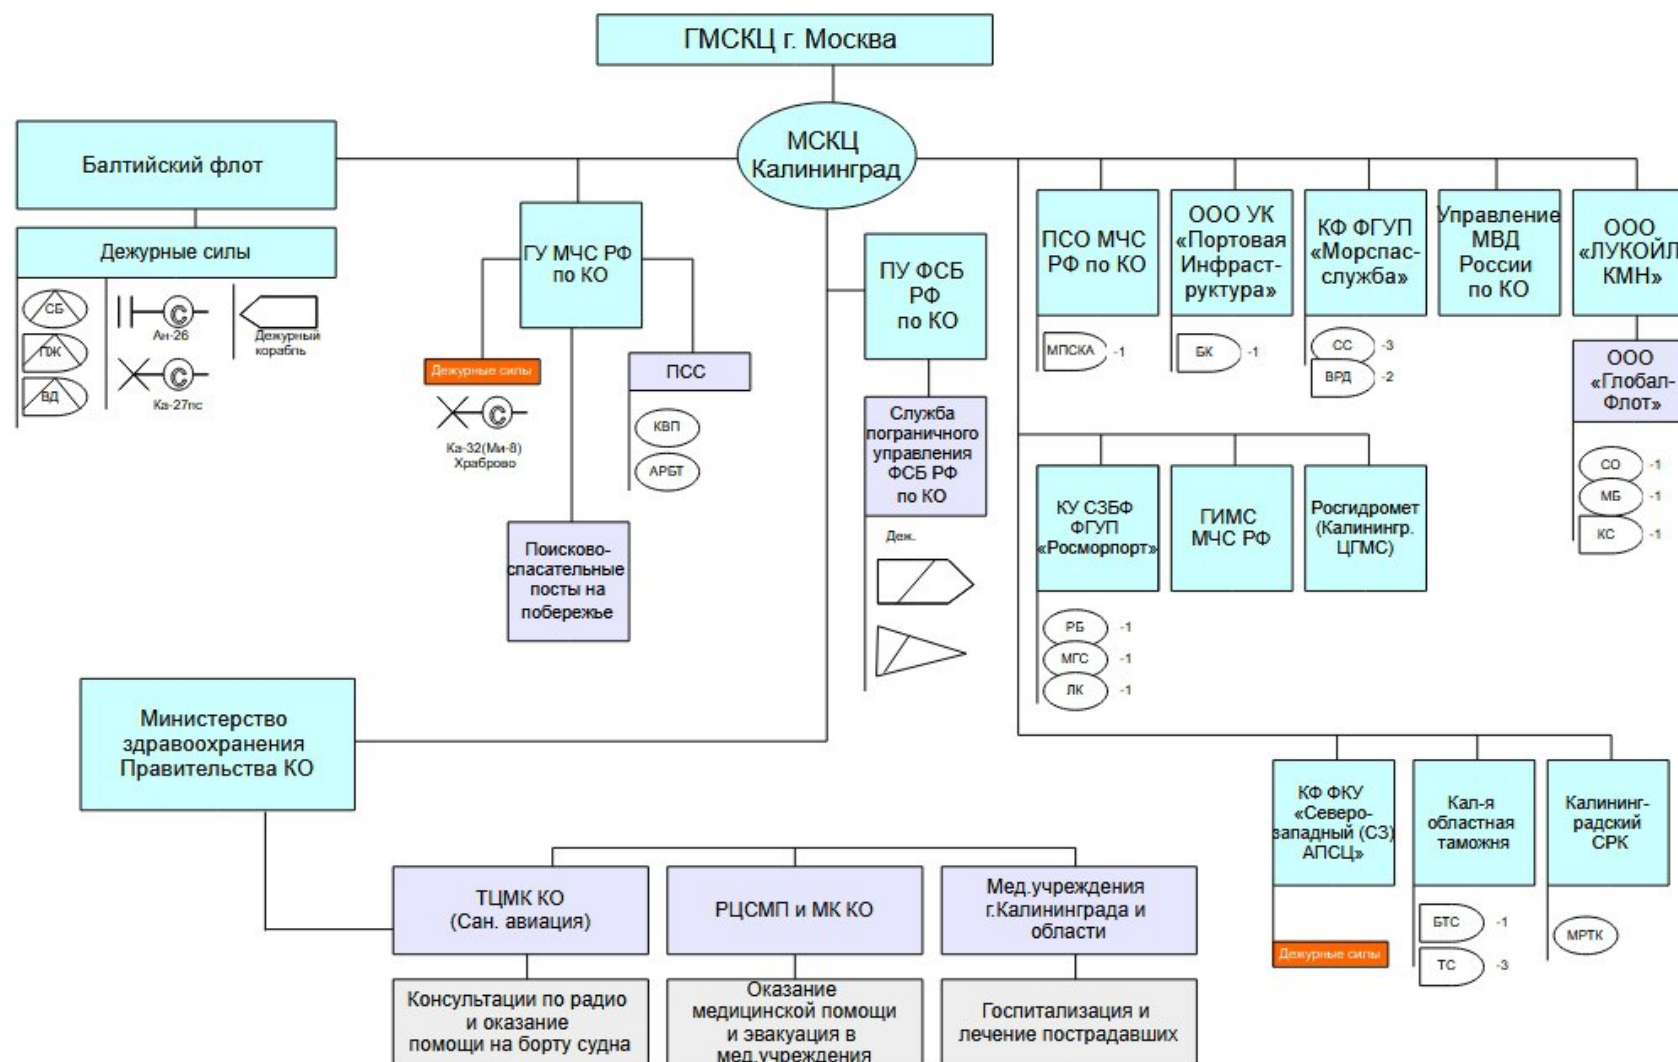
ГМСКЦ г. Москва

МСКЦ Калининград

Балтийский флот

Дежурные силы

СБ
ПЖ
ВД
Ан-26
Ка-27пс
Дежурный корабль

ГУ МЧС РФ по КО

Дежурные силы

Ка-32(Ми-8) Храброво

ПСС

КВП
АРБТ

Поисково-спасательные посты на побережье

ПУ ФСБ РФ по КО

Служба пограничного управления ФСБ РФ по КО

Деж.

ПСО МЧС РФ по КО

МПСКА -1

ООО УК «Портовая Инфраструктура»

БК -1

КФ ФГУП «Морспас-служба»

СС -3
ВРД -2

Управление МВД России по КО

ООО «ЛУКОЙЛ КМН»

ООО «Глобал-Флот»

СО -1
МБ -1
КС -1

КУ СЗБФ ФГУП «Росморпорт»

РБ -1
МГС -1
ЛК -1

ГИМС МЧС РФ

Росгидромет (Калинингр. ЦГМС)

КФ ФКУ «Северо-западный (СЗ) АПСЦ»

Дежурные силы

Кал-я областная таможня

БТС -1
ТС -3

Калининградский СРК

МРТК

Министерство здравоохранения Правительства КО

ТЦМК КО (Сан. авиация)

РЦСМП и МК КО

Мед.учреждения г.Калининграда и области

Консультации по радио и оказание помощи на борту судна

Оказание медицинской помощи и эвакуация в мед.учреждения

Госпитализация и лечение пострадавших